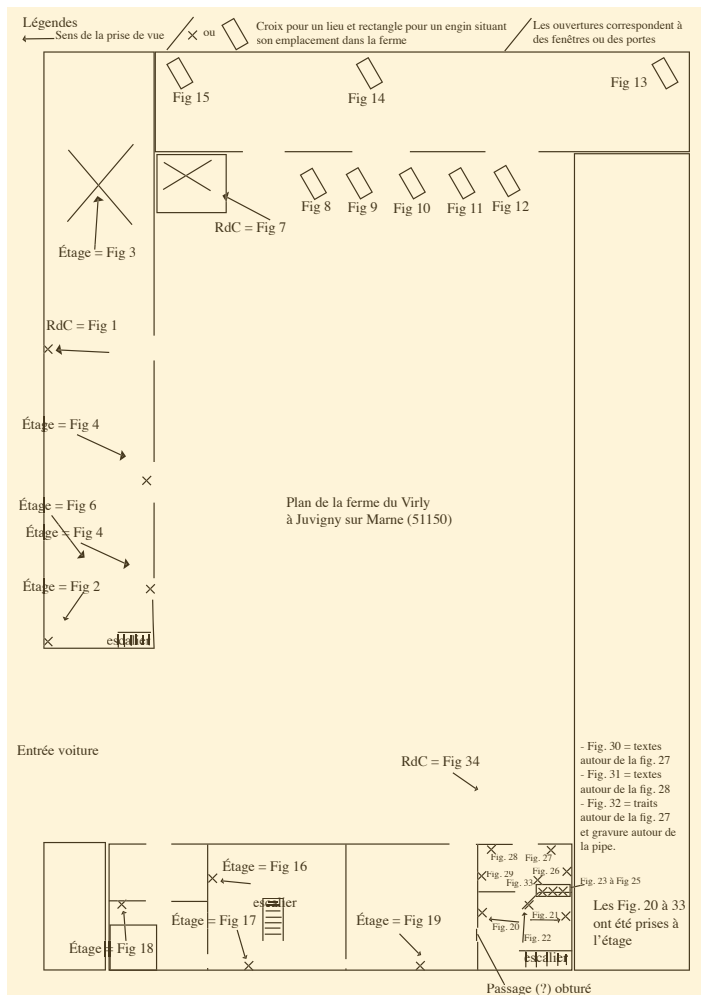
Légendes
Sens de la prise de vue

ou

Croix pour un lieu et rectangle pour un engin situant son emplacement dans la ferme

Les ouvertures correspondent à des fenêtres ou des portes

Fig 15

Fig 14

Fig 13

Fig 8 Fig 9 Fig 10 Fig 11 Fig 12

RdC = Fig 7

Étage = Fig 3

RdC = Fig 1

Étage = Fig 4

Étage = Fig 6

Étage = Fig 4

Étage = Fig 2

escalier

Plan de la ferme du Virly
à Juvigny sur Marne (51150)

Entrée voiture

RdC = Fig 34

- Fig. 30 = textes autour de la fig. 27
- Fig. 31 = textes autour de la fig. 28
- Fig. 32 = traits autour de la fig. 27 et gravure autour de la pipe.

Fig. 28 Fig. 27
Fig. 29 Fig. 26
Fig. 33
Fig. 23 à Fig 25
Fig. 21
Fig. 20
Fig. 22

Les Fig. 20 à 33 ont été prises à l'étage

Étage = Fig 16

escalier

Étage = Fig 17

Étage = Fig 18

Étage = Fig 19

escalier

Passage (?) obturé